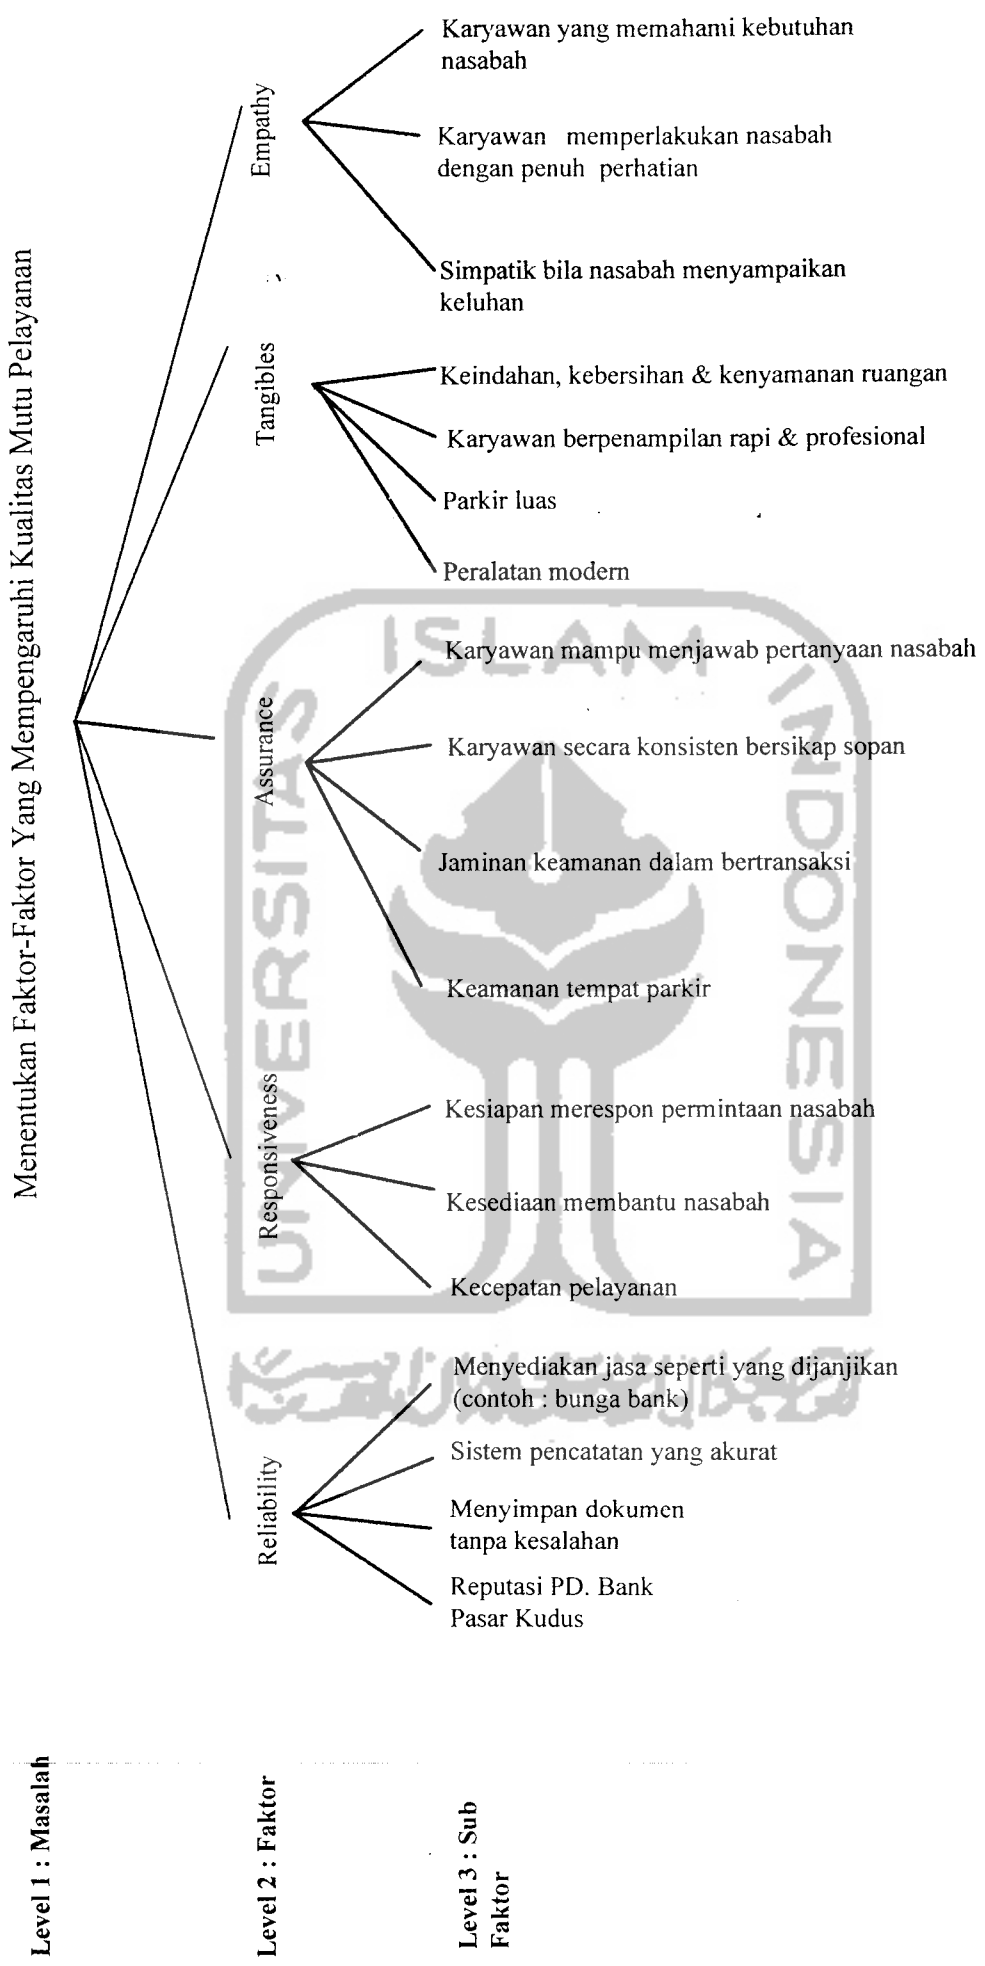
Menentukan Faktor-Faktor Yang Mempengaruhi Kualitas Mutu Pelayanan

Empathy

Karyawan yang memahami kebutuhan nasabah

Karyawan memperlakukan nasabah dengan penuh perhatian

Simpatik bila nasabah menyampaikan keluhan

Tangibles

Keindahan, kebersihan & kenyamanan ruangan

Karyawan berpenampilan rapi & profesional

Parkir luas

Peralatan modern

Assurance

Karyawan mampu menjawab pertanyaan nasabah

Karyawan secara konsisten bersikap sopan

Jaminan keamanan dalam bertransaksi

Keamanan tempat parkir

Responsiveness

Kesiapan merespon permintaan nasabah

Kesediaan membantu nasabah

Kecepatan pelayanan

Reliability

Menyediakan jasa seperti yang dijanjikan (contoh : bunga bank)

Sistem pencatatan yang akurat

Menyimpan dokumen tanpa kesalahan

Reputasi PD. Bank Pasar Kudus

Level 1 : Masalah

Level 2 : Faktor

Level 3 : Sub Faktor

UNIVERSITAS ISLAM INDONESIA